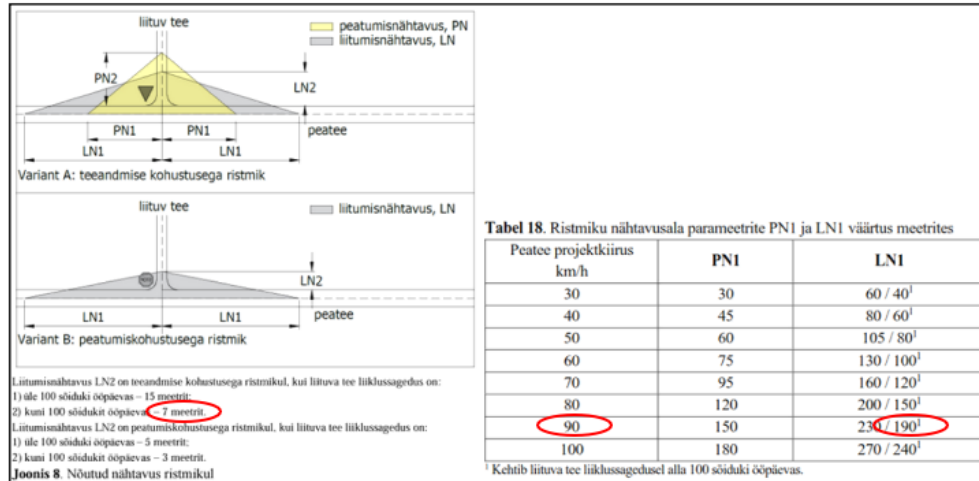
liituv tee

peatumisnähtavus, PN
liitumisnähtavus, LN

PN2
LN2
PN1 PN1
peatee
LN1 LN1

Variant A: teeandmise kohustusega ristmik

liituv tee

liitumisnähtavus, LN

LN2
LN1 LN1
peatee

Variant B: peatumiskohustusega ristmik

Liitumisnähtavus LN2 on teeandmise kohustusega ristmikul, kui liituva tee liiklussagedus on:
1) üle 100 sõiduki ööpäevas – 15 meetrit;
2) kuni 100 sõidukit ööpäevas – 7 meetrit.
Liitumisnähtavus LN2 on peatumiskohustusega ristmikul, kui liituva tee liiklussagedus on:
1) üle 100 sõiduki ööpäevas – 5 meetrit;
2) kuni 100 sõidukit ööpäevas – 3 meetrit.

**Joonis 8**. Nõutud nähtavus ristmikul

**Tabel 18**. Ristmiku nähtavusala parameetrite PN1 ja LN1 väärtus meetrites

| Peatee projektkiirus km/h | PN1 | LN1 |
|---|---|---|
| 30 | 30 | 60 / 40$^1$ |
| 40 | 45 | 80 / 60$^1$ |
| 50 | 60 | 105 / 80$^1$ |
| 60 | 75 | 130 / 100$^1$ |
| 70 | 95 | 160 / 120$^1$ |
| 80 | 120 | 200 / 150$^1$ |
| 90 | 150 | 230 / 190$^1$ |
| 100 | 180 | 270 / 240$^1$ |

$^1$ Kehtib liituva tee liiklussagedusel alla 100 sõiduki ööpäevas.